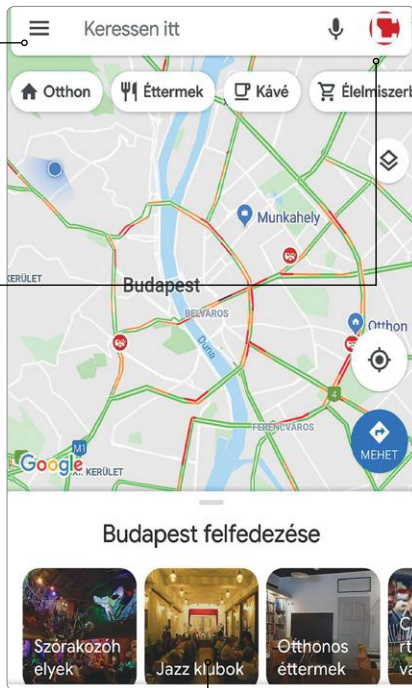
Keressen itt

Otthon
Éttermek
Kávé
Élelmiszerb

Munkahely
KERÜLET
Budapest
BELVÁROS
Duna
Otthon
FERENCVÁROS
M1
Google
KERÜLET
MEHET

Budapest felfedezése

Szórakozóhelyek
Jazz klubok
Otthonos éttermek
C
rt
va